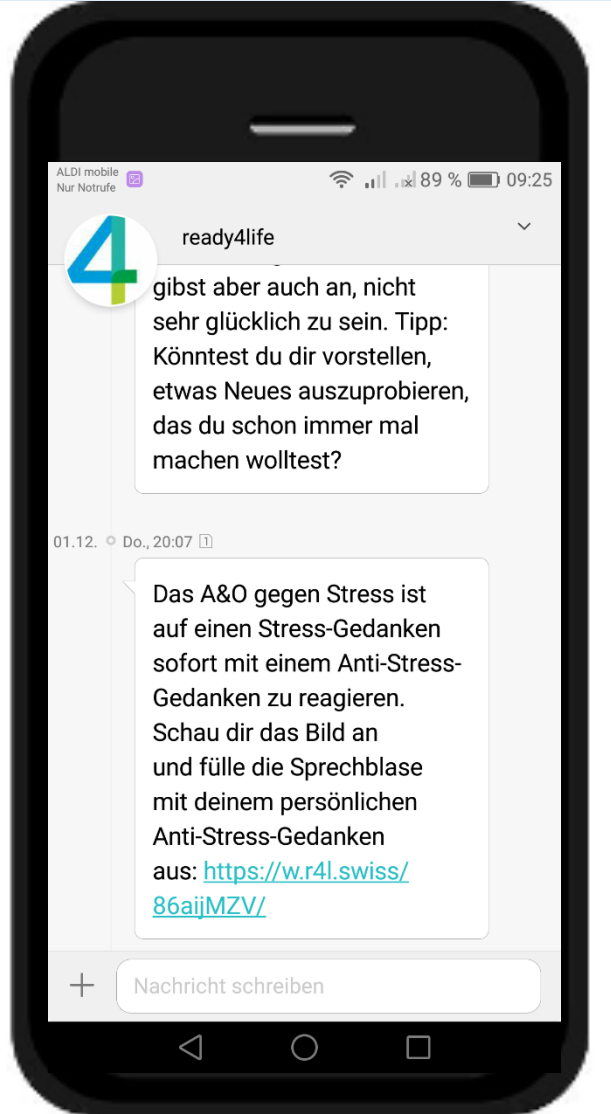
ALDI mobile
Nur Notrufe

89 % 09:25

ready4life

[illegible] gibst aber auch an, nicht sehr glücklich zu sein. Tipp: Könntest du dir vorstellen, etwas Neues auszuprobieren, das du schon immer mal machen wolltest?

01.12. Do., 20:07 1

Das A&O gegen Stress ist auf einen Stress-Gedanken sofort mit einem Anti-Stress-Gedanken zu reagieren. Schau dir das Bild an und fülle die Sprechblase mit deinem persönlichen Anti-Stress-Gedanken aus: https://w.r4l.swiss/86aijMZV/

Nachricht schreiben